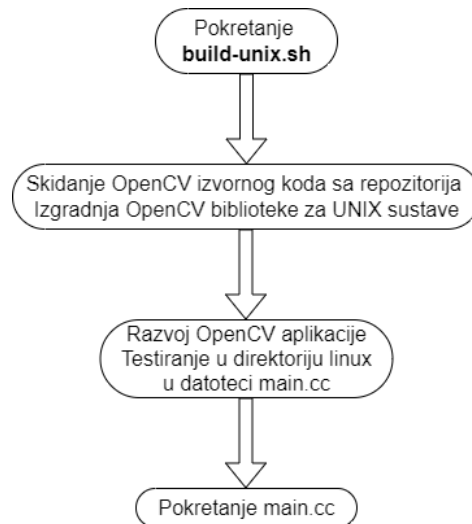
Pokretanje
build-unix.sh

Skidanje OpenCV izvornog koda sa repozitorija
Izgradnja OpenCV biblioteke za UNIX sustave

Razvoj OpenCV aplikacije
Testiranje u direktoriju linux
u datoteci main.cc

Pokretanje main.cc